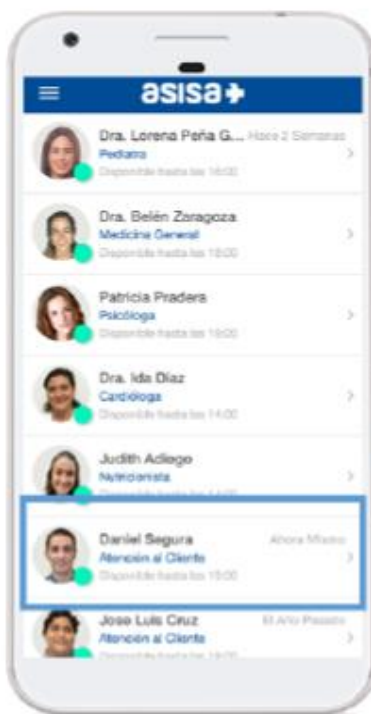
asisa

Dra. Lorena Peña G... Hace 2 Semanas
Pediatra
Disponible hasta las 16:00

Dra. Belén Zaragoza
Medicina General
Disponible hasta las 16:00

Patricia Pradera
Psicóloga
Disponible hasta las 16:00

Dra. Ida Díaz
Cardióloga
Disponible hasta las 14:00

Judith Adiego
Nutricionista
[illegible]

Daniel Segura Ahora Mismo
Atención al Cliente
Disponible hasta las 15:00

Jose Luis Cruz El Año Pasado
Atención al Cliente
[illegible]